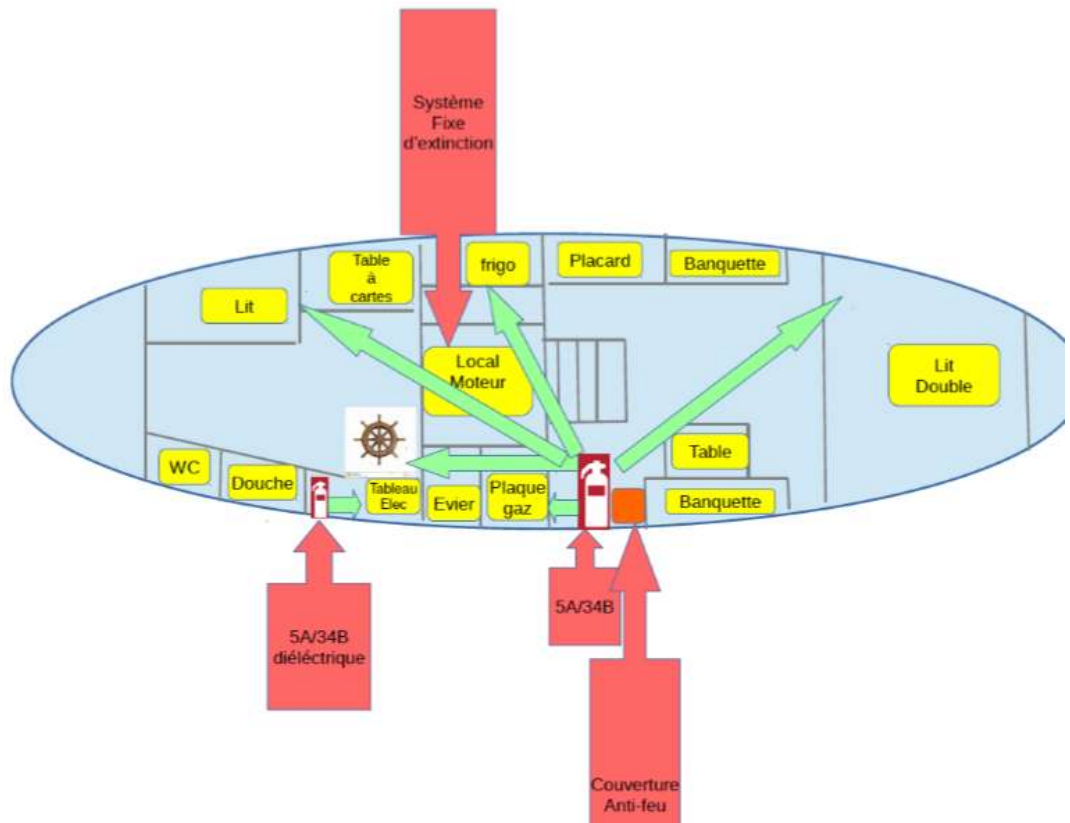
Système Fixe d'extinction

Table à cartes

frigo

Placard

Banquette

Lit

Local Moteur

Lit Double

Table

WC

Douche

Tableau Elec

Evier

Plaque gaz

Banquette

5A/34B diéléctrique

5A/34B

Couverture Anti-feu